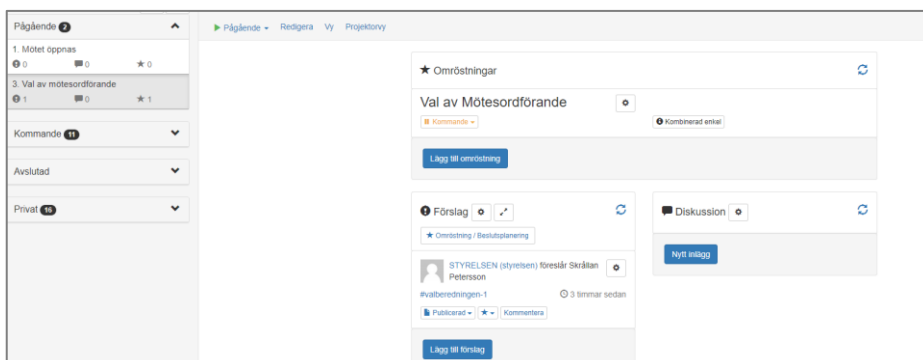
Pågående 2

1. Mötet öppnas
0 0 0

3. Val av mötesordförande
1 0 1

Kommande 11

Avslutad

Privat 16

Pågående ▾ Redigera Vy Projektorvy

Omröstningar

Val av Mötesordförande

Kommande ▾

Kombinerad enkel

Lägg till omröstning

Förslag

Omröstning / Beslutsplanering

STYRELSEN (styrelsen) föreslår Skrållan Petersson

#valberedningen-1

3 timmar sedan

Publicerad ▾ Kommentera

Lägg till förslag

Diskussion

Nytt inlägg